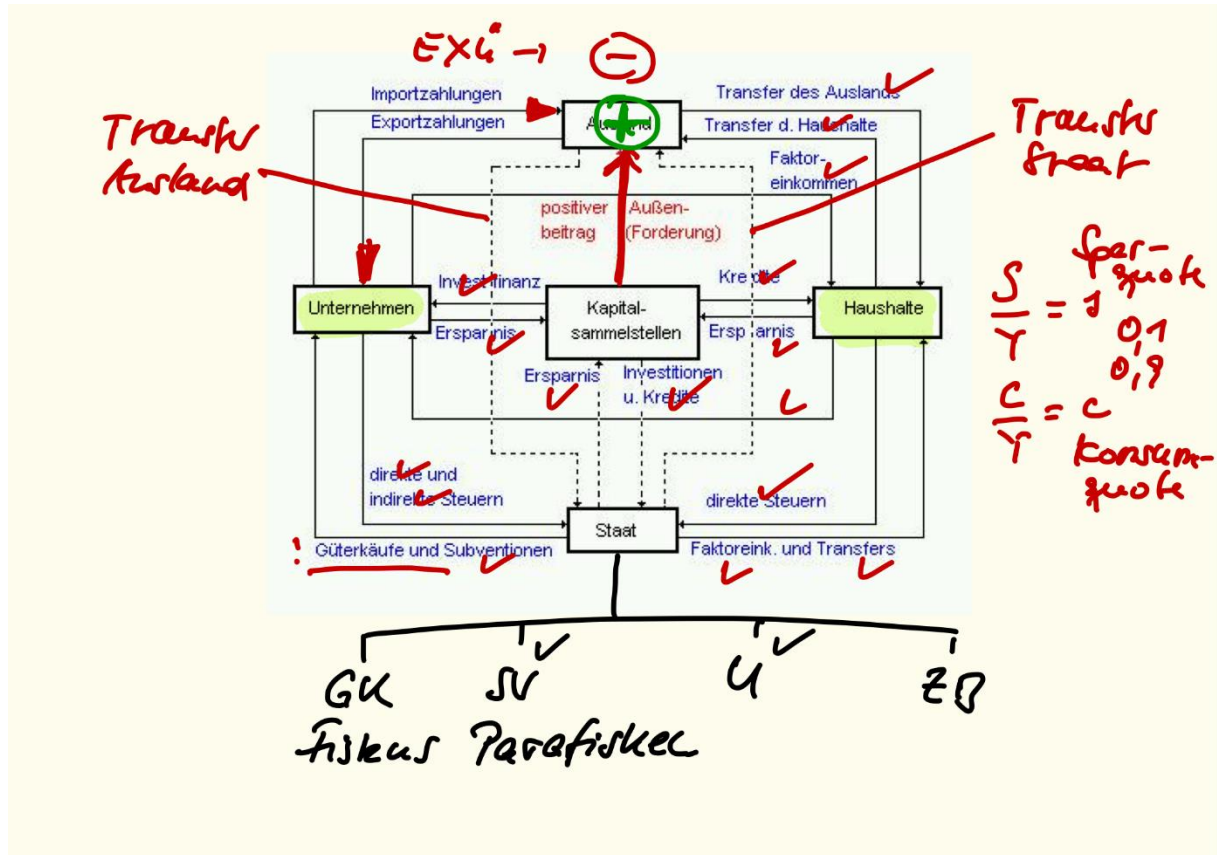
Exü → ⊖

Importzahlungen
Exportzahlungen
Ausland
Transfer des Auslands
Transfer d. Haushalte
Faktoreinkommen

Transfer Ausland

Transfer Staat

positiver Außenbeitrag (Forderung)

Investitfinanz
Ersparnis
Unternehmen
Kapitalsammelstellen
Kredite
Ersparnis
Haushalte
Ersparnis
Investitionen u. Kredite

direkte und indirekte Steuern
Staat
direkte Steuern
! Güterkäufe und Subventionen
Faktoreink. und Transfers

$\frac{S}{Y} = s$ Sparquote
0,1
0,9
$\frac{C}{Y} = c$ Konsumquote

GK SV U ZB
Fiskus Parafiskel